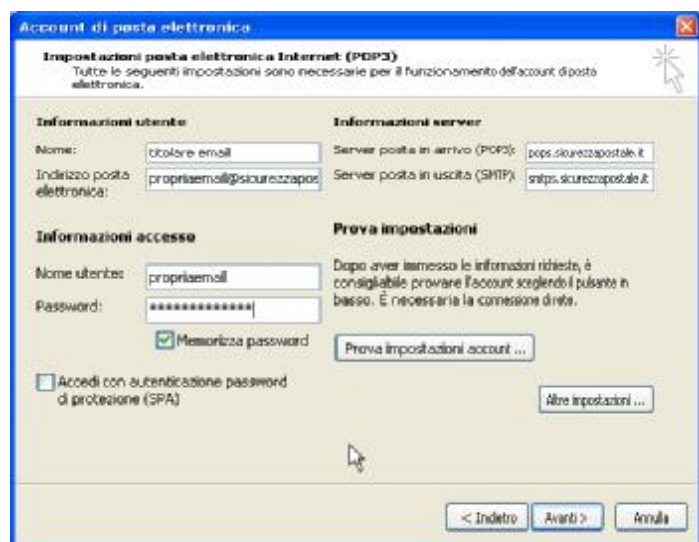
Account di posta elettronica

Impostazioni posta elettronica Internet (POP3)
Tutte le seguenti impostazioni sono necessarie per il funzionamento dell'account di posta elettronica.

Informazioni utente

Nome: titolare email

Indirizzo posta elettronica: propriaemail@sicurezzapos

Informazioni accesso

Nome utente: propriaemail

Password: **************

Memorizza password

Accedi con autenticazione password di protezione (SPA)

Informazioni server

Server posta in arrivo (POP3): pops.sicurezzapostale.it

Server posta in uscita (SMTP): smtps.sicurezzapostale.it

Prova impostazioni

Dopo aver immesso le informazioni richieste, è consigliabile provare l'account scegliendo il pulsante in basso. È necessaria la connessione di rete.

Prova impostazioni account ...

Altre impostazioni ...

< Indietro Avanti > Annulla